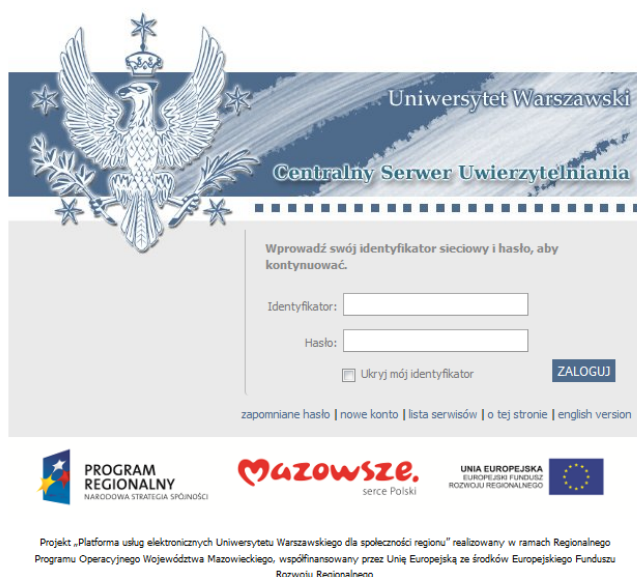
Uniwersytet Warszawski

Centralny Serwer Uwierzytelniania

Wprowadź swój identyfikator sieciowy i hasło, aby kontynuować.

Identyfikator:

Hasło:

Ukryj mój identyfikator

ZALOGUJ

zapomniane hasło | nowe konto | lista serwisów | o tej stronie | english version

PROGRAM REGIONALNY
NARODOWA STRATEGIA SPÓJNOŚCI

Mazowsze.
serce Polski

UNIA EUROPEJSKA
EUROPEJSKI FUNDUSZ ROZWOJU REGIONALNEGO

Projekt „Platforma usług elektronicznych Uniwersytetu Warszawskiego dla społeczności regionu" realizowany w ramach Regionalnego Programu Operacyjnego Województwa Mazowieckiego, współfinansowany przez Unię Europejską ze środków Europejskiego Funduszu Rozwoju Regionalnego